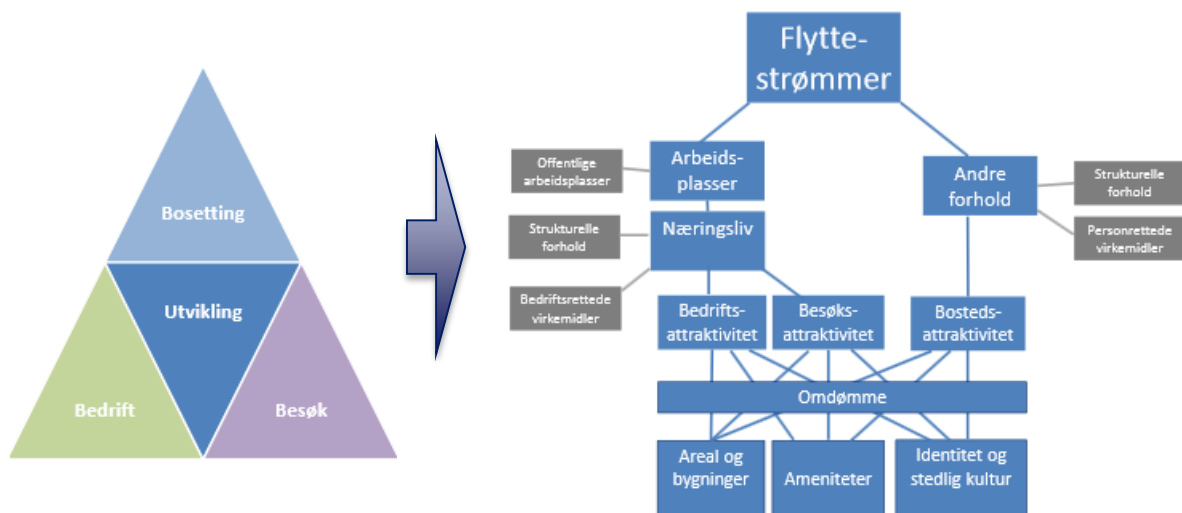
Bosetting

Utvikling

Bedrift

Besøk

Flyttestrømmer

Offentlige arbeidsplasser

Arbeidsplasser

Andre forhold

Strukturelle forhold

Strukturelle forhold

Næringsliv

Personrettede virkemidler

Bedriftsrettede virkemidler

Bedriftsattraktivitet

Besøksattraktivitet

Bostedsattraktivitet

Omdømme

Areal og bygninger

Ameniteter

Identitet og stedlig kultur